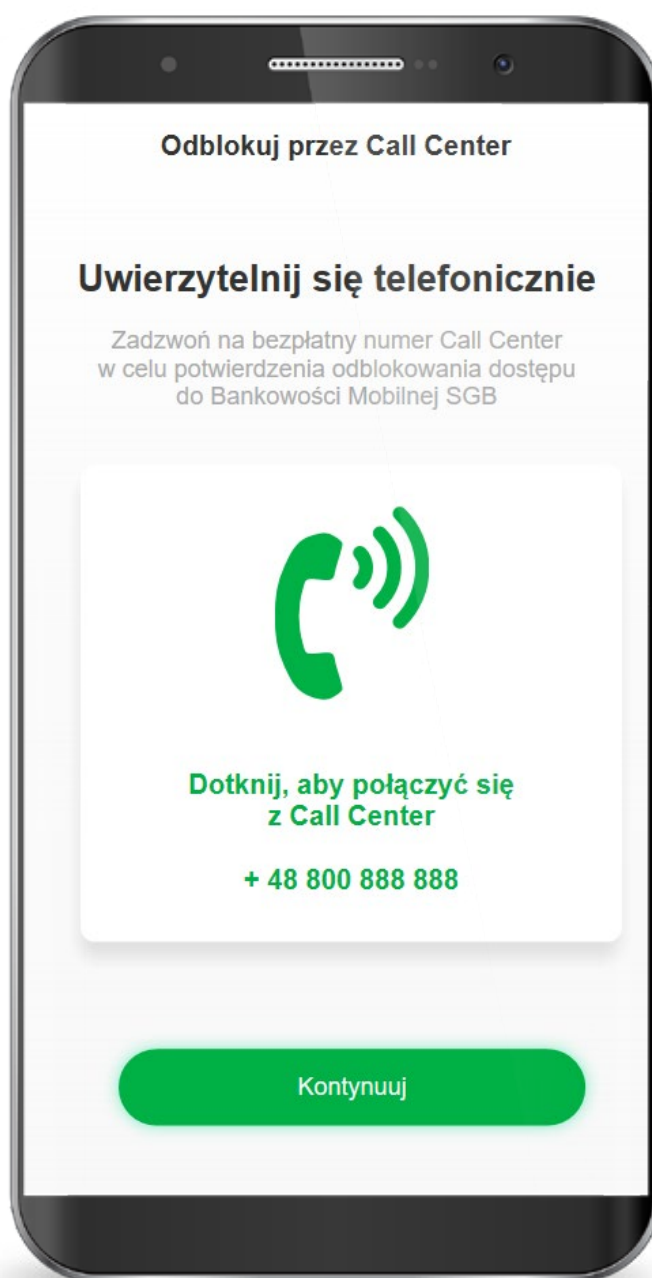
Odblokuj przez Call Center

Uwierzytelnij się telefonicznie

Zadzwoń na bezpłatny numer Call Center w celu potwierdzenia odblokowania dostępu do Bankowości Mobilnej SGB

Dotknij, aby połączyć się z Call Center

+ 48 800 888 888

Kontynuuj